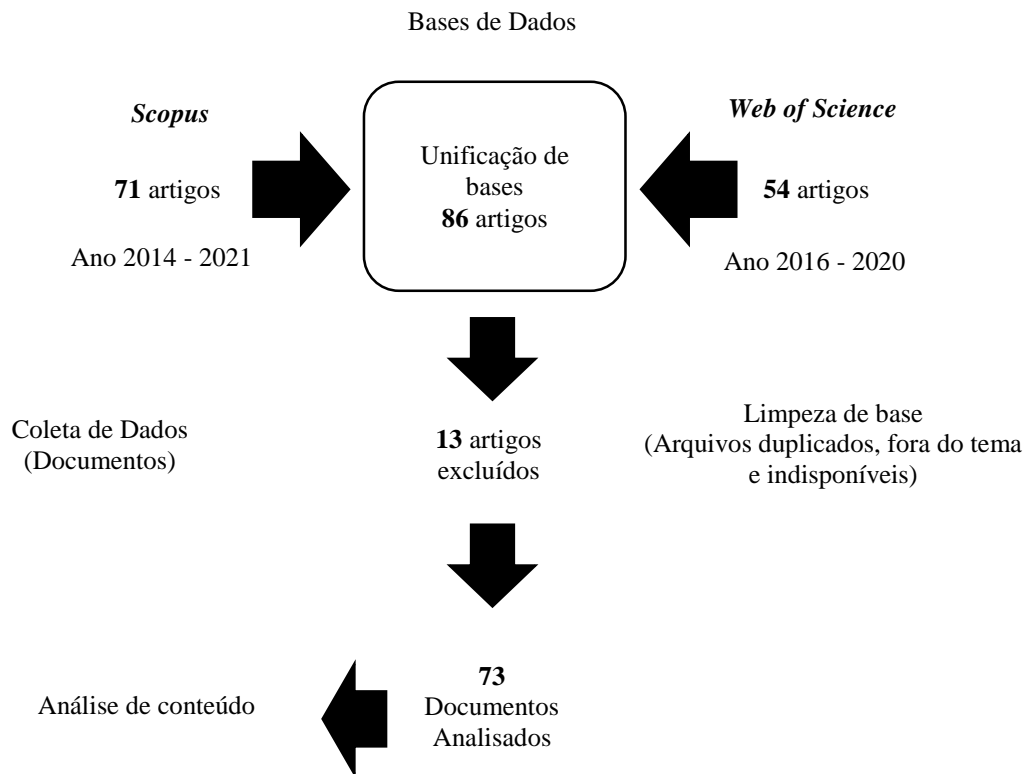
Bases de Dados

*Scopus*

**71** artigos

Ano 2014 - 2021

Unificação de bases
**86** artigos

*Web of Science*

**54** artigos

Ano 2016 - 2020

Coleta de Dados (Documentos)

**13** artigos excluídos

Limpeza de base (Arquivos duplicados, fora do tema e indisponíveis)

Análise de conteúdo

**73** Documentos Analisados